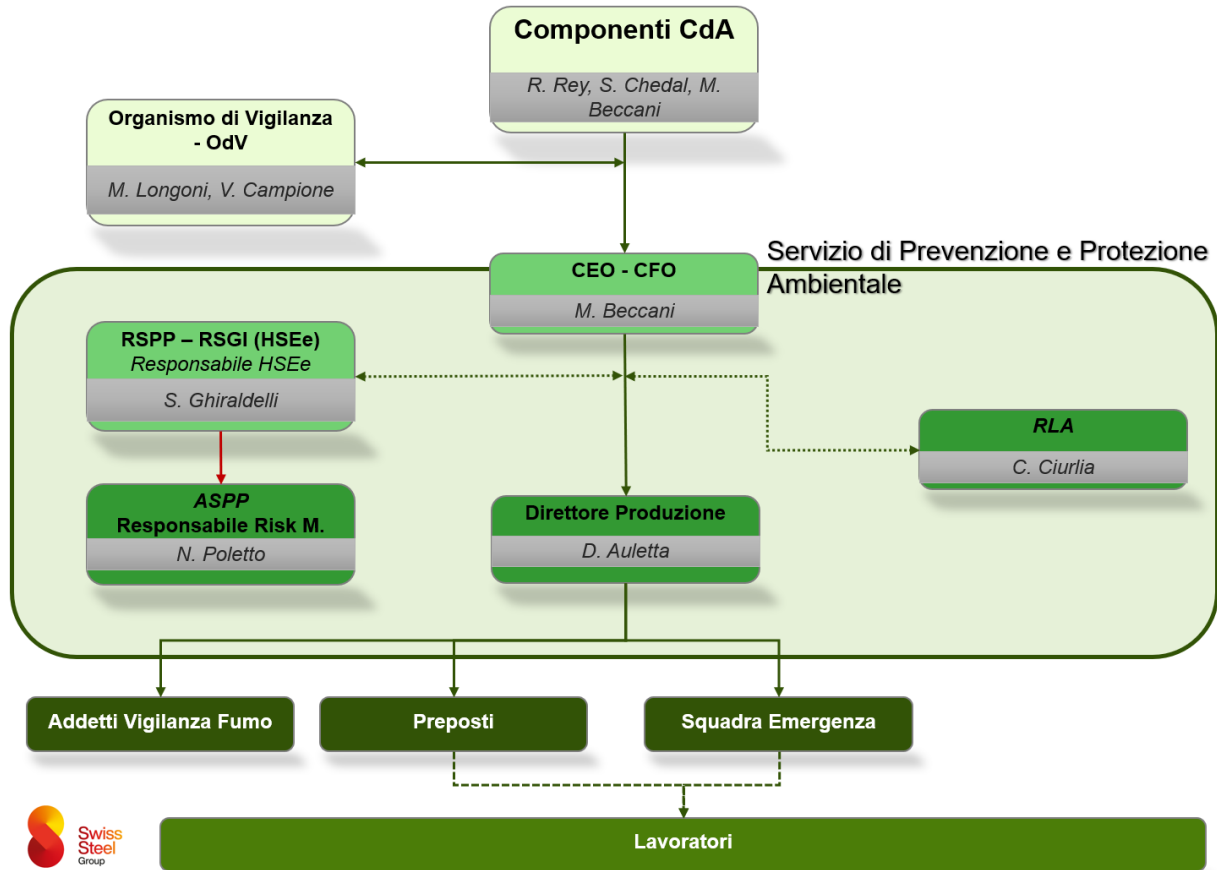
Componenti CdA
R. Rey, S. Chedal, M. Beccani

Organismo di Vigilanza - OdV
M. Longoni, V. Campione

Servizio di Prevenzione e Protezione Ambientale

CEO - CFO
M. Beccani

RSPP – RSGI (HSEe)
Responsabile HSEe
S. Ghiraldelli

RLA
C. Ciurlia

ASPP
Responsabile Risk M.
N. Poletto

Direttore Produzione
D. Auletta

Addetti Vigilanza Fumo

Preposti

Squadra Emergenza

Swiss Steel Group

Lavoratori